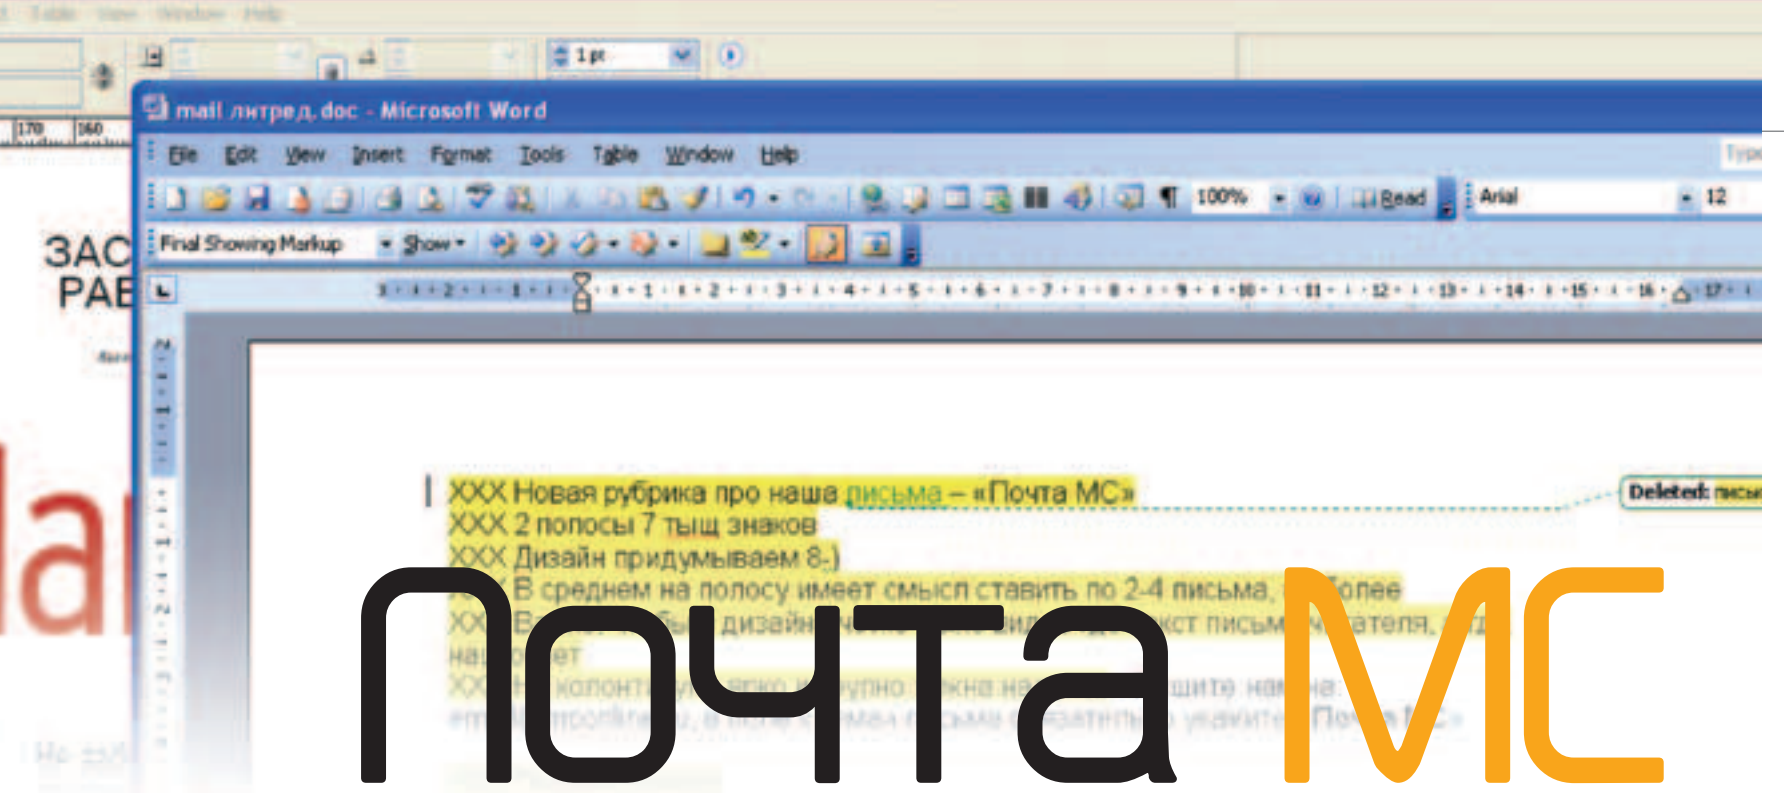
Table View Window Help

1 pt

170 160

mail литред.doc - Microsoft Word

File Edit View Insert Format Tools Table Window Help

Type

100% Read Arial 12

Final Showing Markup Show

ЗАС
РАЕ

XXX Новая рубрика про наша письма – «Почта МС»
XXX 2 полосы 7 тыщ знаков
XXX Дизайн придумываем 8-)
XXX В среднем на полосу имеет смысл ставить по 2-4 письма, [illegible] более
XXX В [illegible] дизайн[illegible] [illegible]кст письм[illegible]ателя, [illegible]
на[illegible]ет
XXX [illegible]

Deleted: письм

Почта МС